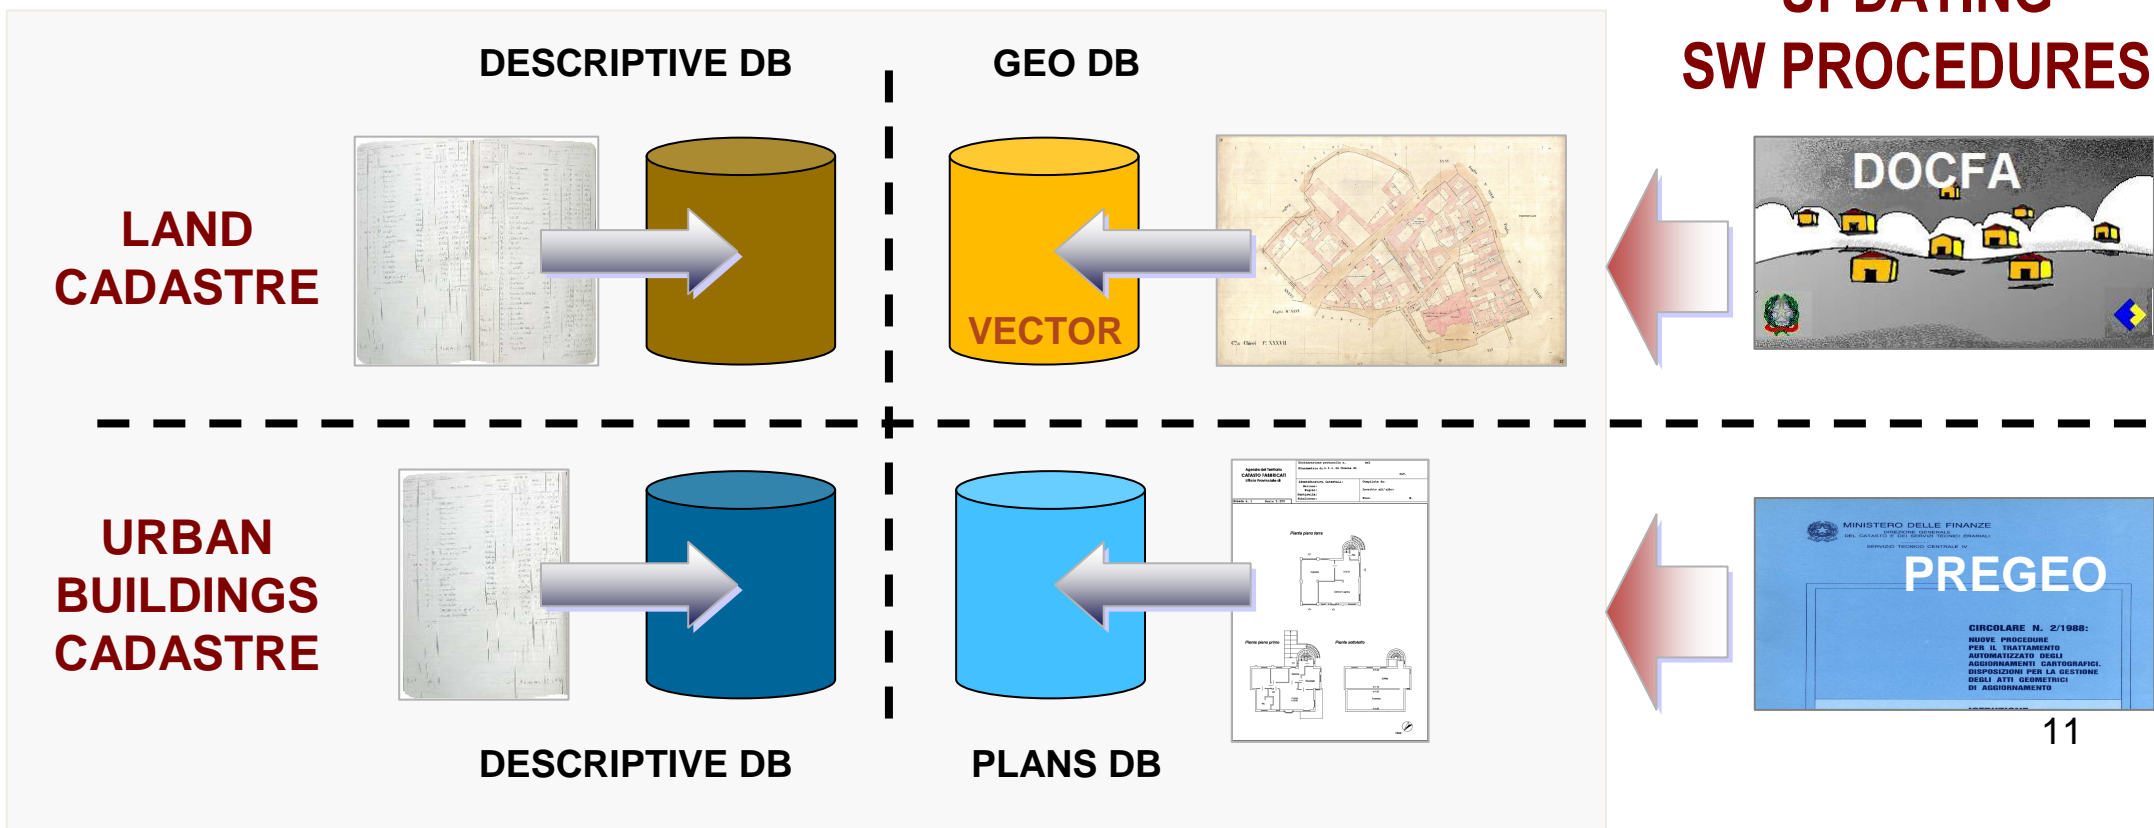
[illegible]
SW PROCEDURES

DESCRIPTIVE DB

GEO DB

LAND CADASTRE

VECTOR

DOCFA

URBAN BUILDINGS CADASTRE

MINISTERO DELLE FINANZE

PREGEO

CIRCOLARE N. 2/1988:
NUOVE PROCEDURE PER IL TRATTAMENTO AUTOMATIZZATO DEGLI AGGIORNAMENTI CARTOGRAFICI. DISPOSIZIONI PER LA GESTIONE DEGLI ATTI GEOMETRICI DI AGGIORNAMENTO

DESCRIPTIVE DB

PLANS DB

11